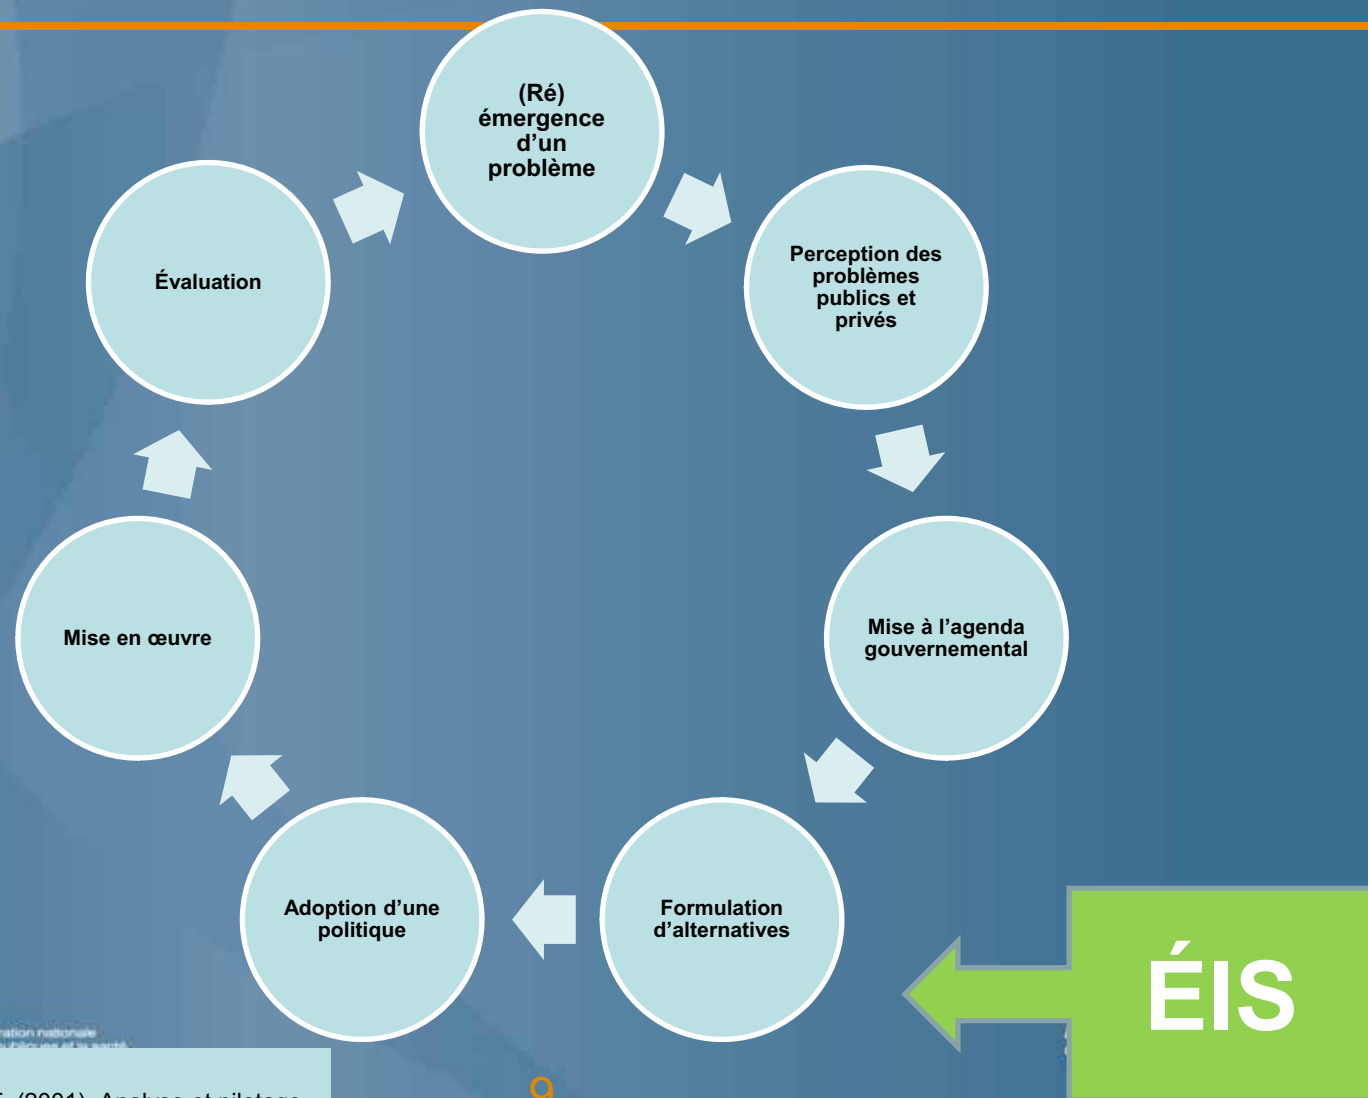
(Ré) émergence d'un problème

Perception des problèmes publics et privés

Mise à l'agenda gouvernemental

Formulation d'alternatives

Adoption d'une politique

Mise en œuvre

Évaluation

ÉIS

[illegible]ation nationale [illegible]

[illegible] (2001). Analyse et pilotage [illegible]

9